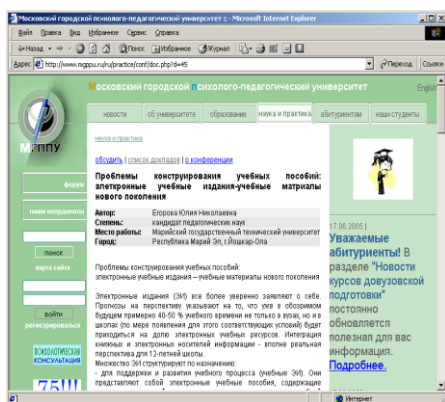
Московский городской психолого-педагогический университет :: - Microsoft Internet Explorer

Файл Правка Вид Избранное Сервис Справка

Назад Поиск Избранное Журнал

Адрес http://www.mgppu.ru/ru/practice/conf/doc.php?id=45 Переход Ссылки

Московский городской психолого-педагогический университет

English

МГППУ

новости об университете образование наука и практика абитуриентам наши студенты

наука и практика

обсудить | список докладов | о конференции

Проблемы конструирования учебных пособий: электронные учебные издания-учебные матриалы нового поколения

| Автор: | Егорова Юлия Николаевна |
|---|---|
| Степень: | кандидат педагогических наук |
| Место работы: | Марийский государственный технический университет |
| Город: | Республика Марий Эл, г.Йошкар-Ола |

Проблемы конструирования учебных пособий: электронные учебные издания – учебные матриалы нового поколения

Электронные издания (ЭИ) все более уверенно заявляют о себе. Прогнозы на перспективу указывают на то, что уже в обозримом будущем примерно 40-50 % учебного времени не только в вузах, но и в школах (по мере появления для этого соответствующих условий) будет приходиться на долю электронных учебных ресурсов. Интеграция книжных и электронных носителей информации - вполне реальная перспектива для 12-летней школы.

Множество ЭИ структурируют по назначению:

- для поддержки и развития учебного процесса (учебные ЭИ). Они представляют собой электронные учебные пособия, содержащие

форум

наши координаты

поиск

карта сайта

войти

регистрироваться

ПСИХОЛОГИЧЕСКАЯ КОНСУЛЬТАЦИЯ

17.06.2005 |

Уважаемые абитуриенты! В разделе "Новости курсов довузовской подготовки" постоянно обновляется полезная для вас информация. Подробнее.

Интернет